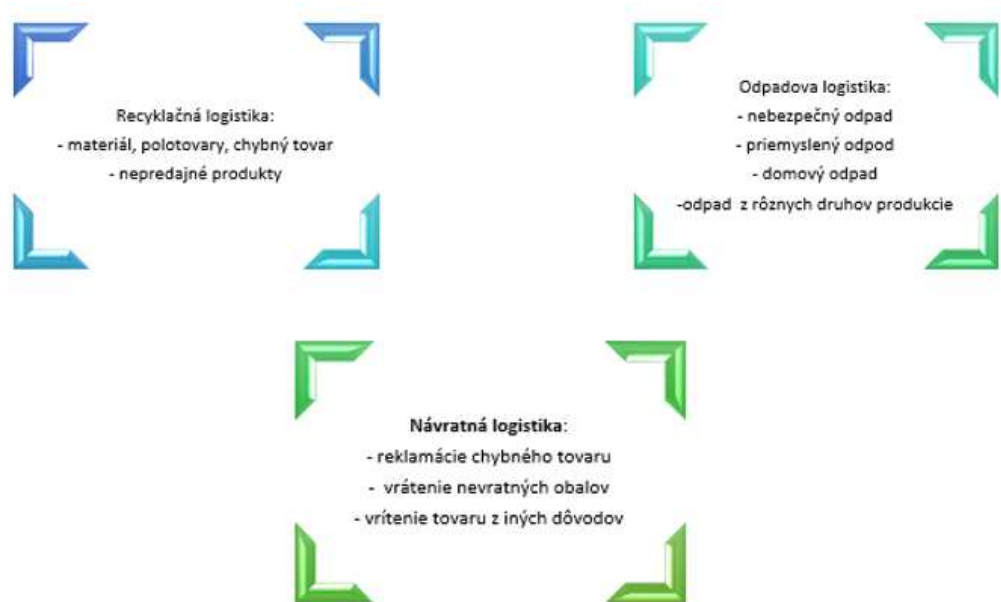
Recyklačná logistika:
- materiál, polotovary, chybný tovar
- nepredajné produkty

Odpadova logistika:
- nebezpečný odpad
- priemyslený odpod
- domový odpad
-odpad z rôznych druhov produkcie

Návratná logistika:
- reklamácie chybného tovaru
- vrátenie nevratných obalov
- vrítenie tovaru z iných dôvodov